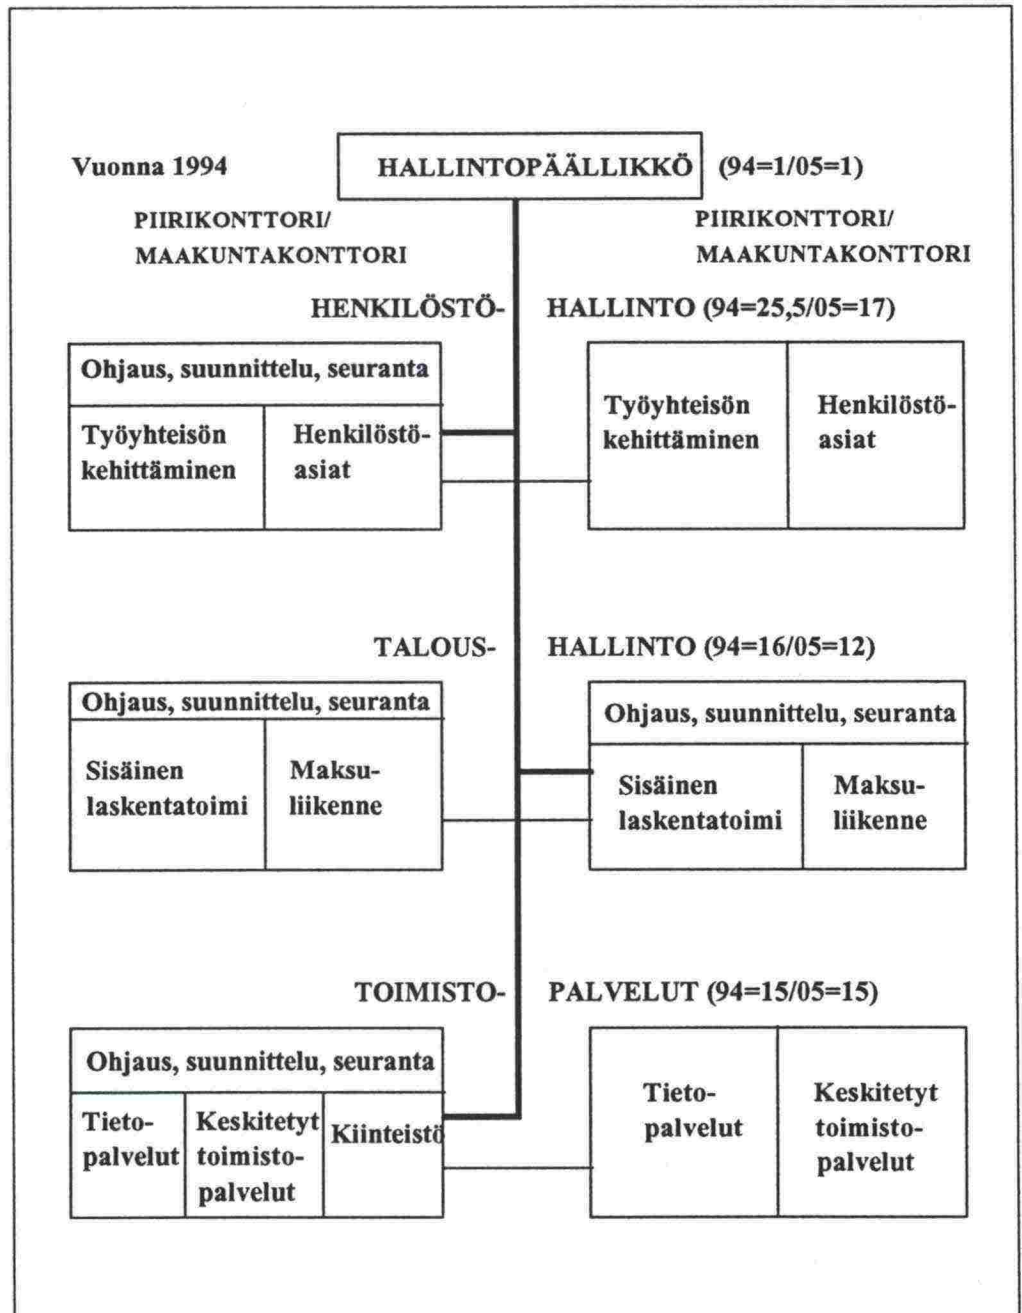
Vuonna 1994

HALLINTOPÄÄLLIKKÖ (94=1/05=1)

PIIRIKONTTORI/ MAAKUNTAKONTTORI

PIIRIKONTTORI/ MAAKUNTAKONTTORI

HENKILÖSTÖ- HALLINTO (94=25,5/05=17)

| Ohjaus, suunnittelu, seuranta | |
|---|---|
| Työyhteisön kehittäminen | Henkilöstöasiat |

| Työyhteisön kehittäminen | Henkilöstöasiat |
|---|---|

TALOUS- HALLINTO (94=16/05=12)

| Ohjaus, suunnittelu, seuranta | |
|---|---|
| Sisäinen laskentatoimi | Maksuliikenne |

| Ohjaus, suunnittelu, seuranta | |
|---|---|
| Sisäinen laskentatoimi | Maksuliikenne |

TOIMISTO- PALVELUT (94=15/05=15)

| Ohjaus, suunnittelu, seuranta | | |
|---|---|---|
| Tietopalvelut | Keskitetyt toimistopalvelut | Kiinteistö |

| Tietopalvelut | Keskitetyt toimistopalvelut |
|---|---|